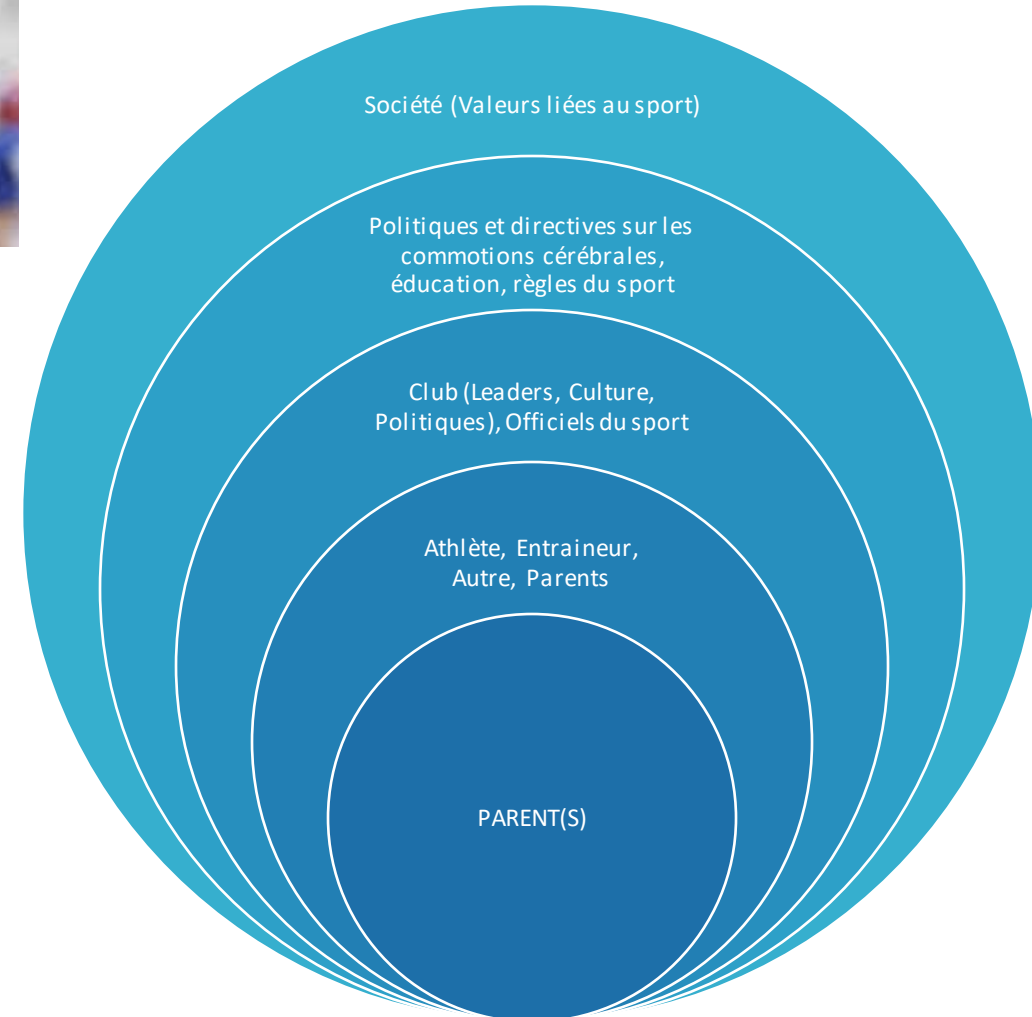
Société (Valeurs liées au sport)

Politiques et directives sur les commotions cérébrales, éducation, règles du sport

Club (Leaders, Culture, Politiques), Officiels du sport

Athlète, Entraineur, Autre, Parents

PARENT(S)